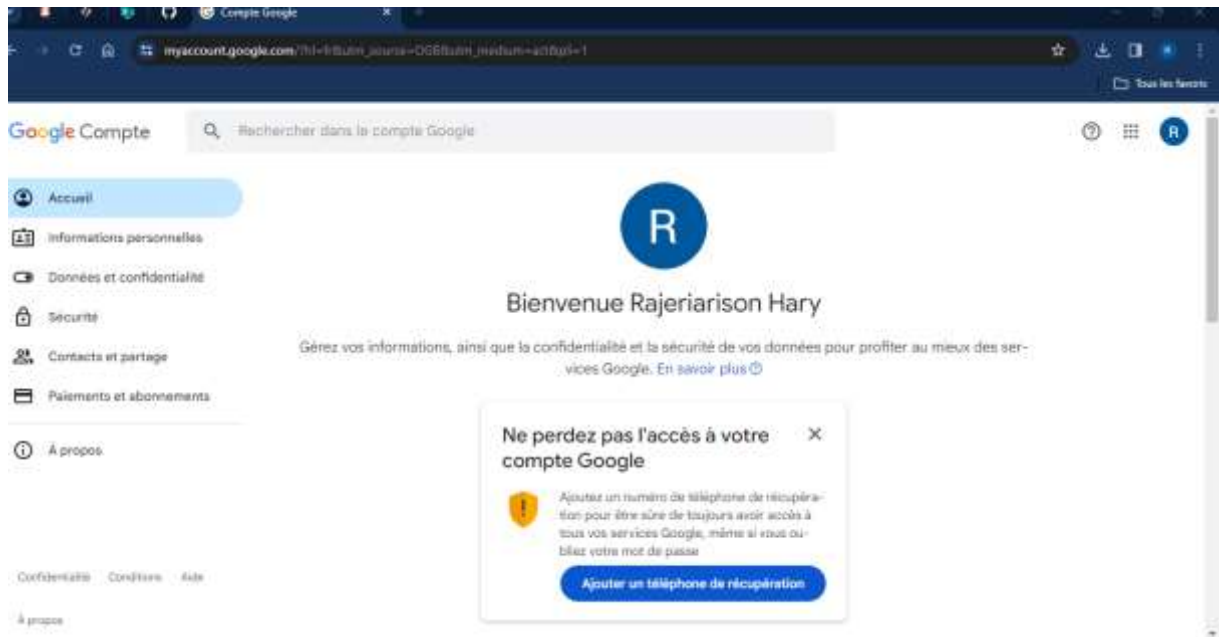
Compte Google

myaccount.google.com/?hl=fr&utm_source=OGB&utm_medium=act&pli=1

Tous les favoris

Google Compte

Rechercher dans le compte Google

R

Accueil

Informations personnelles

Données et confidentialité

Sécurité

Contacts et partage

Paiements et abonnements

À propos

R

Bienvenue Rajeriarison Hary

Gérez vos informations, ainsi que la confidentialité et la sécurité de vos données pour profiter au mieux des services Google. En savoir plus

Ne perdez pas l'accès à votre compte Google

Ajoutez un numéro de téléphone de récupération pour être sûre de toujours avoir accès à tous vos services Google, même si vous oubliez votre mot de passe

Ajouter un téléphone de récupération

Confidentialité Conditions Aide

À propos